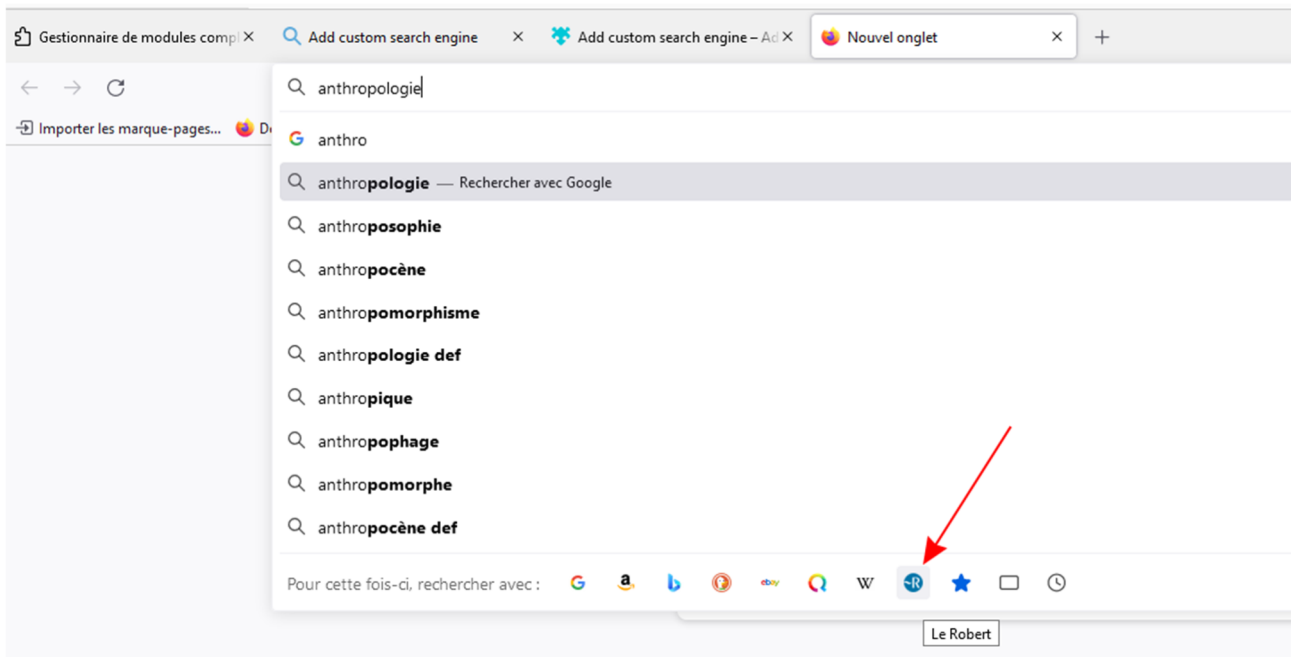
Gestionnaire de modules compl ×
Add custom search engine ×
Add custom search engine – Ad ×
Nouvel onglet ×
+

anthropologie

Importer les marque-pages... De

anthro

anthropologie — Rechercher avec Google

anthroposophie

anthropocène

anthropomorphisme

anthropologie def

anthropique

anthropophage

anthropomorphe

anthropocène def

Pour cette fois-ci, rechercher avec :

W

Le Robert